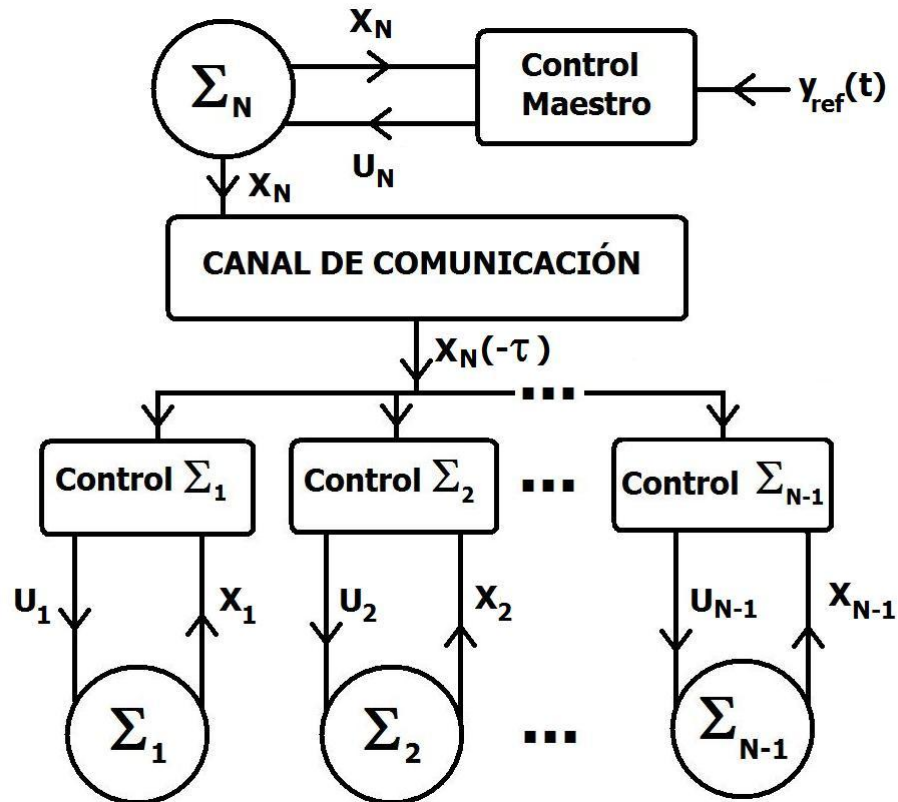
$X_N$

$\Sigma_N$

Control Maestro

$y_{ref}(t)$

$U_N$

$X_N$

CANAL DE COMUNICACIÓN

$X_N(-\tau)$

...

Control $\Sigma_1$

Control $\Sigma_2$

...

Control $\Sigma_{N-1}$

$U_1$

$X_1$

$U_2$

$X_2$

$U_{N-1}$

$X_{N-1}$

$\Sigma_1$

$\Sigma_2$

...

$\Sigma_{N-1}$